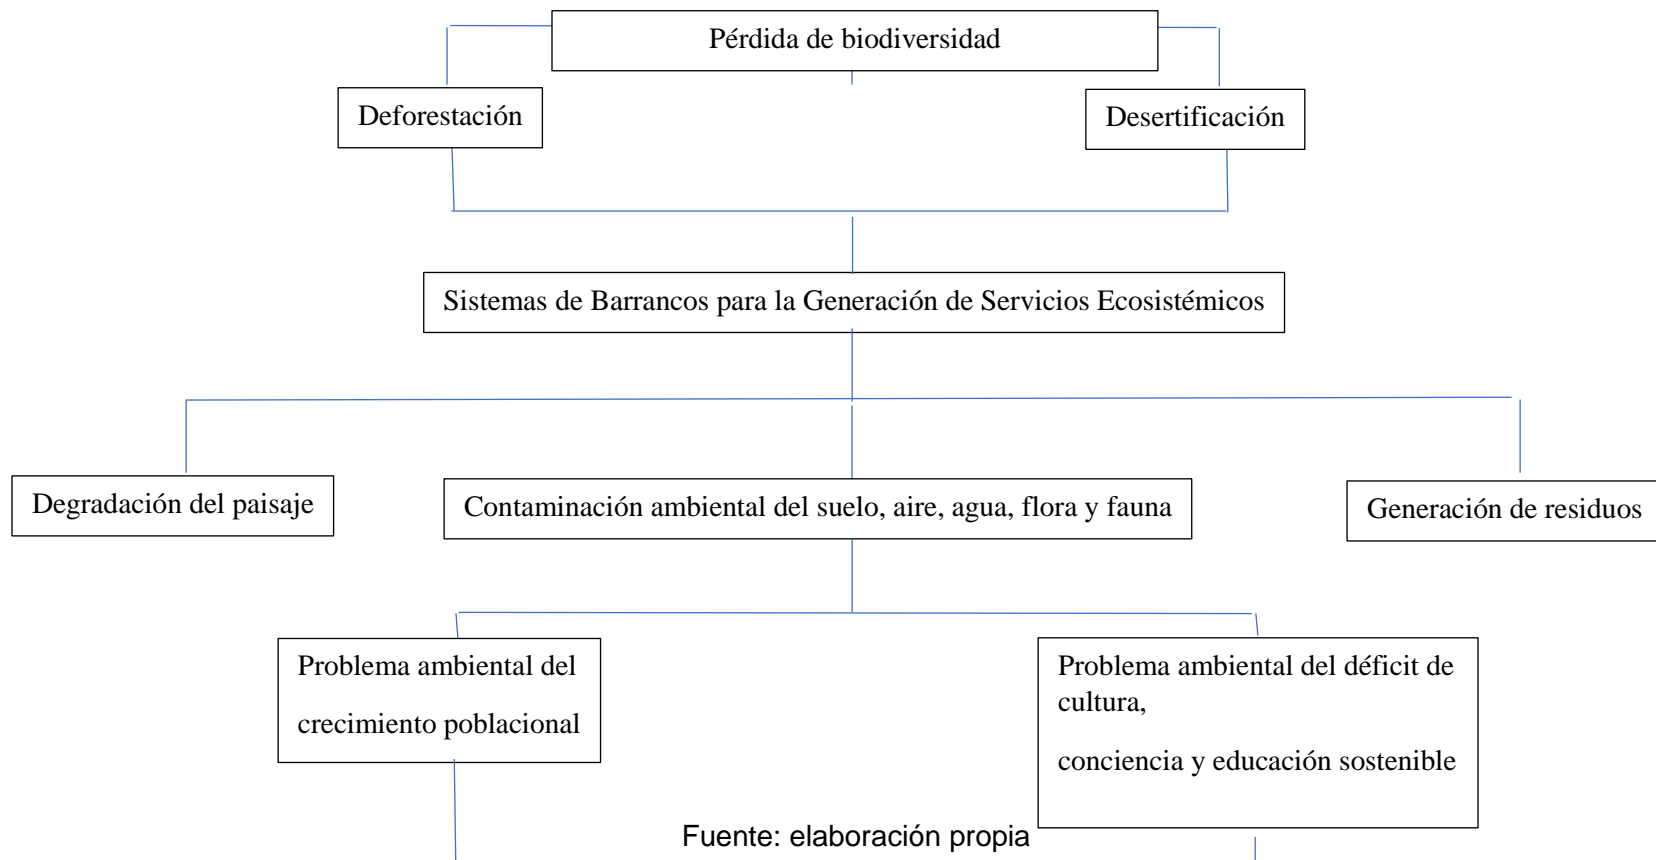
Pérdida de biodiversidad

Deforestación

Desertificación

Sistemas de Barrancos para la Generación de Servicios Ecosistémicos

Degradación del paisaje

Contaminación ambiental del suelo, aire, agua, flora y fauna

Generación de residuos

Problema ambiental del crecimiento poblacional

Problema ambiental del déficit de cultura,

conciencia y educación sostenible

Fuente: elaboración propia